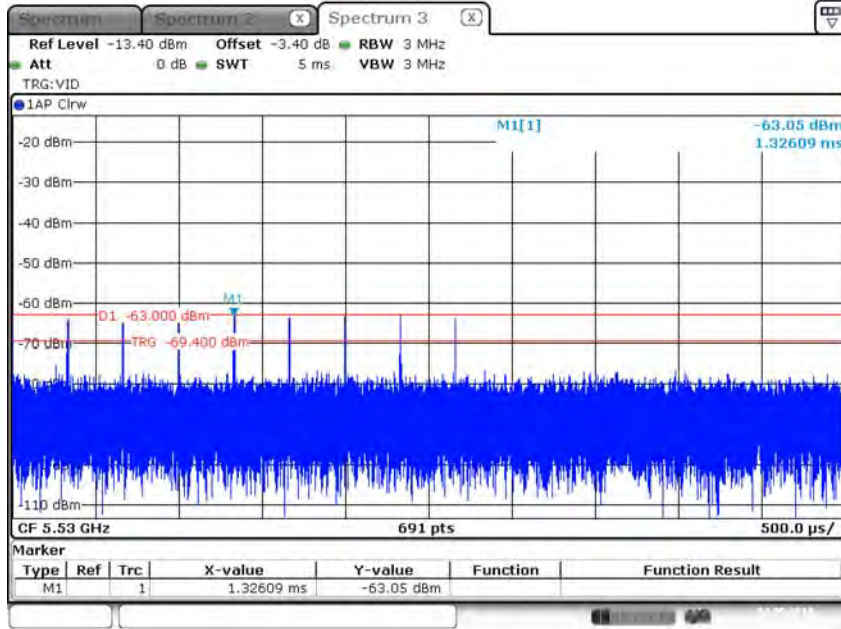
Spectrum | Spectrum 2 | Spectrum 3

Ref Level -13.40 dBm Offset -3.40 dB RBW 3 MHz
Att 0 dB SWT 5 ms VBW 3 MHz
TRG:VID

1AP Clrw

M1[1] -63.05 dBm
1.32609 ms

-20 dBm
-30 dBm
-40 dBm
-50 dBm
-60 dBm
D1 -63.000 dBm
M1
-70 dBm
TRG -69.400 dBm
-110 dBm

CF 5.53 GHz 691 pts 500.0 µs/

Marker

| Type | Ref | Trc | X-value | Y-value | Function | Function Result |
|---|---|---|---|---|---|---|
| M1 | | 1 | 1.32609 ms | -63.05 dBm | | |